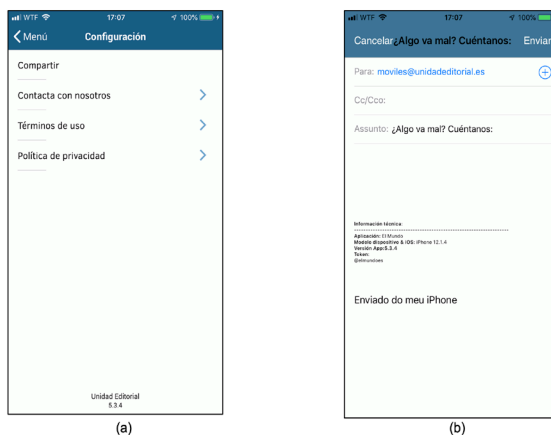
WTF 17:07 100%
Menú Configuración
Compartir
Contacta con nosotros
Términos de uso
Política de privacidad
Unidad Editorial
5.3.4
(a)

WTF 17:07 100%
Cancelar ¿Algo va mal? Cuéntanos: Enviar
Para: moviles@unidadeditorial.es
Cc/Cco:
Asunto: ¿Algo va mal? Cuéntanos:
Información técnica:
Aplicación: El Mundo
Modelo dispositivo & iOS: iPhone 12.1.4
Versión App: 5.3.4
Token:
@elmundoes
Enviado do meu iPhone
(b)